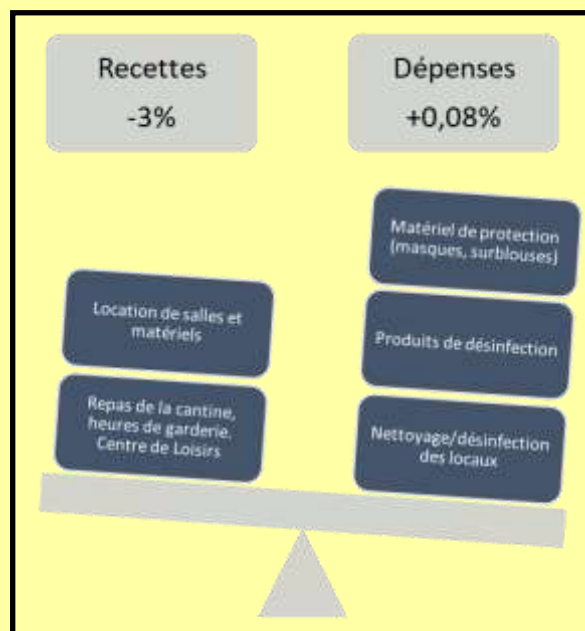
Recettes
-3%

Dépenses
+0,08%

Location de salles et matériels

Repas de la cantine, heures de garderie, Centre de Loisirs

Matériel de protection (masques, surblouses)

Produits de désinfection

Nettoyage/désinfection des locaux